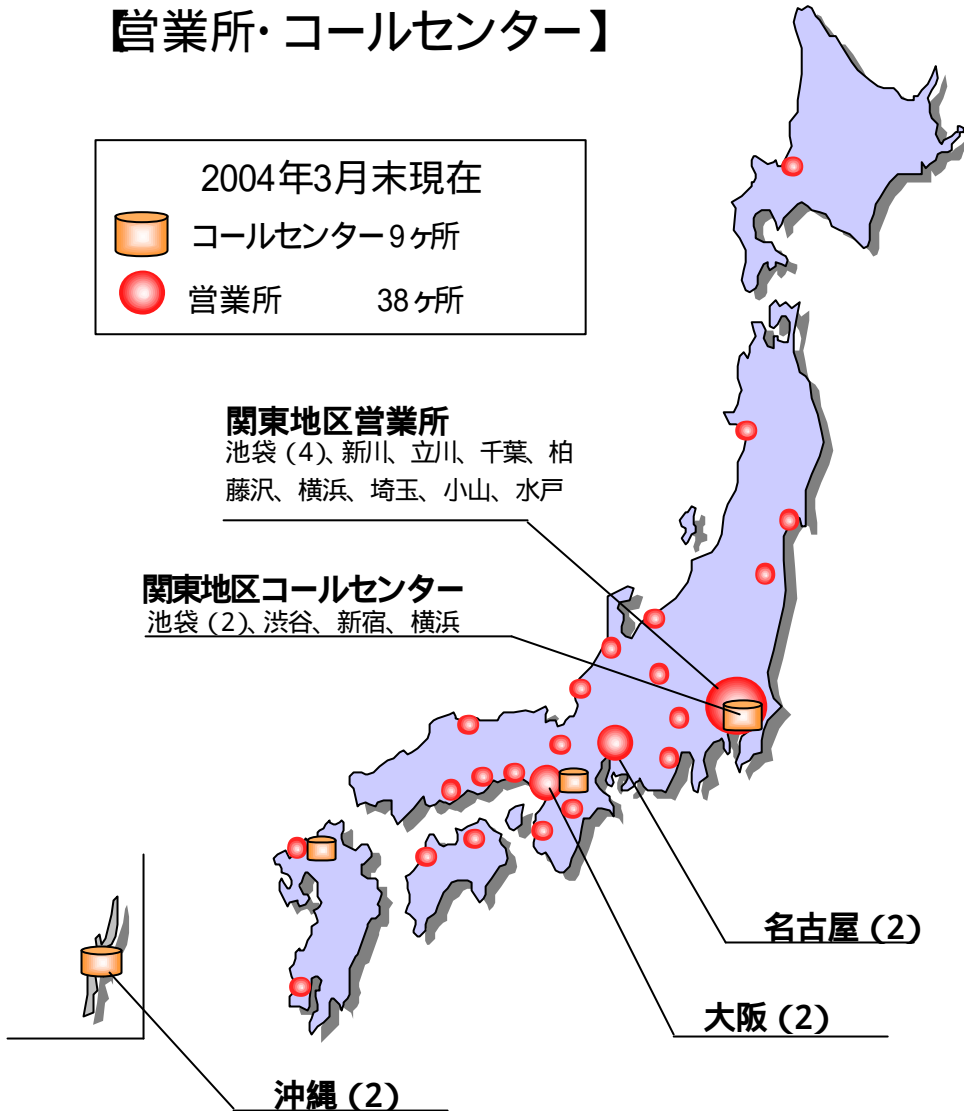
【営業所・コールセンター】

2004年3月末現在
コールセンター９ヶ所
営業所　38ヶ所

関東地区営業所
池袋（4）、新川、立川、千葉、柏
藤沢、横浜、埼玉、小山、水戸

関東地区コールセンター
池袋（2）、渋谷、新宿、横浜

名古屋（2）

大阪（2）

沖縄（2）